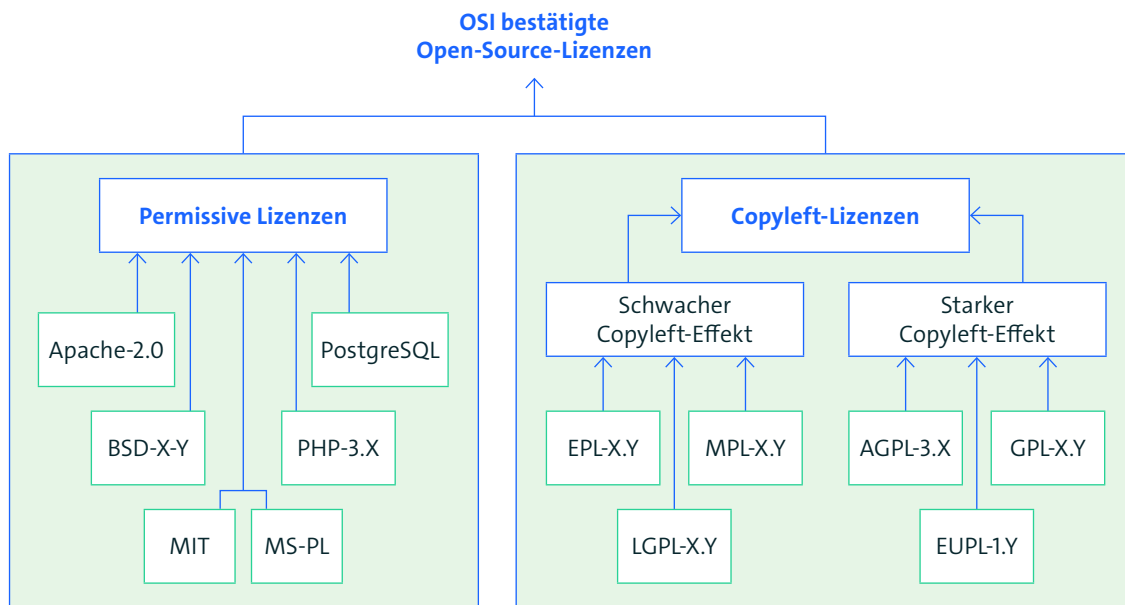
OSI bestätigte
Open-Source-Lizenzen

Permissive Lizenzen

Apache-2.0

PostgreSQL

BSD-X-Y

PHP-3.X

MIT

MS-PL

Copyleft-Lizenzen

Schwacher
Copyleft-Effekt

Starker
Copyleft-Effekt

EPL-X.Y

MPL-X.Y

LGPL-X.Y

AGPL-3.X

GPL-X.Y

EUPL-1.Y